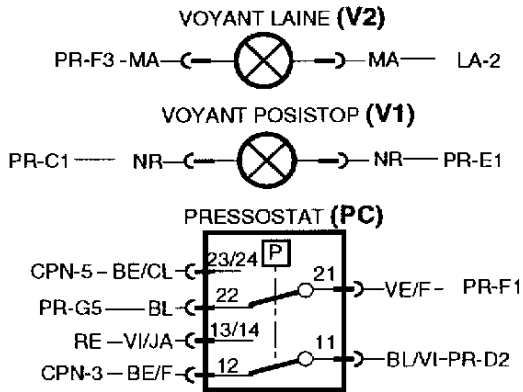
VOYANT LAINE (V2)

PR-F3 - MA — MA — LA-2

VOYANT POSISTOP (V1)

PR-C1 — NR — NR — PR-E1

PRESSOSTAT (PC)

P

CPN-5 – BE/CL – 23/24

PR-G5 — BL – 22

RE – VI/JA – 13/14

CPN-3 – BE/F – 12

21 – VE/F – PR-F1

11 – BL/VI-PR-D2